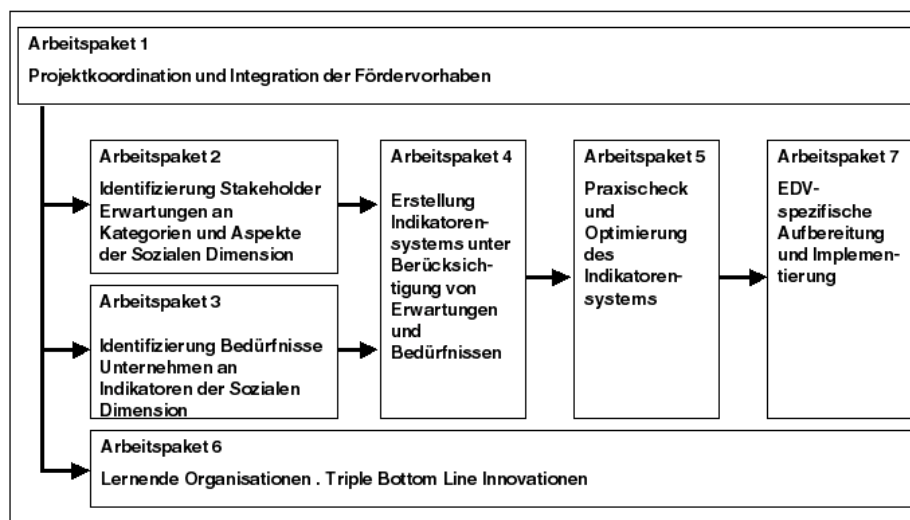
Arbeitspaket 1

Projektkoordination und Integration der Fördervorhaben

Arbeitspaket 2

Identifizierung Stakeholder Erwartungen an Kategorien und Aspekte der Sozialen Dimension

Arbeitspaket 3

Identifizierung Bedürfnisse Unternehmen an Indikatoren der Sozialen Dimension

Arbeitspaket 4

Erstellung Indikatorensystems unter Berücksichtigung von Erwartungen und Bedürfnissen

Arbeitspaket 5

Praxischeck und Optimierung des Indikatorensystems

Arbeitspaket 7

EDV-spezifische Aufbereitung und Implementierung

Arbeitspaket 6

Lernende Organisationen . Triple Bottom Line Innovationen